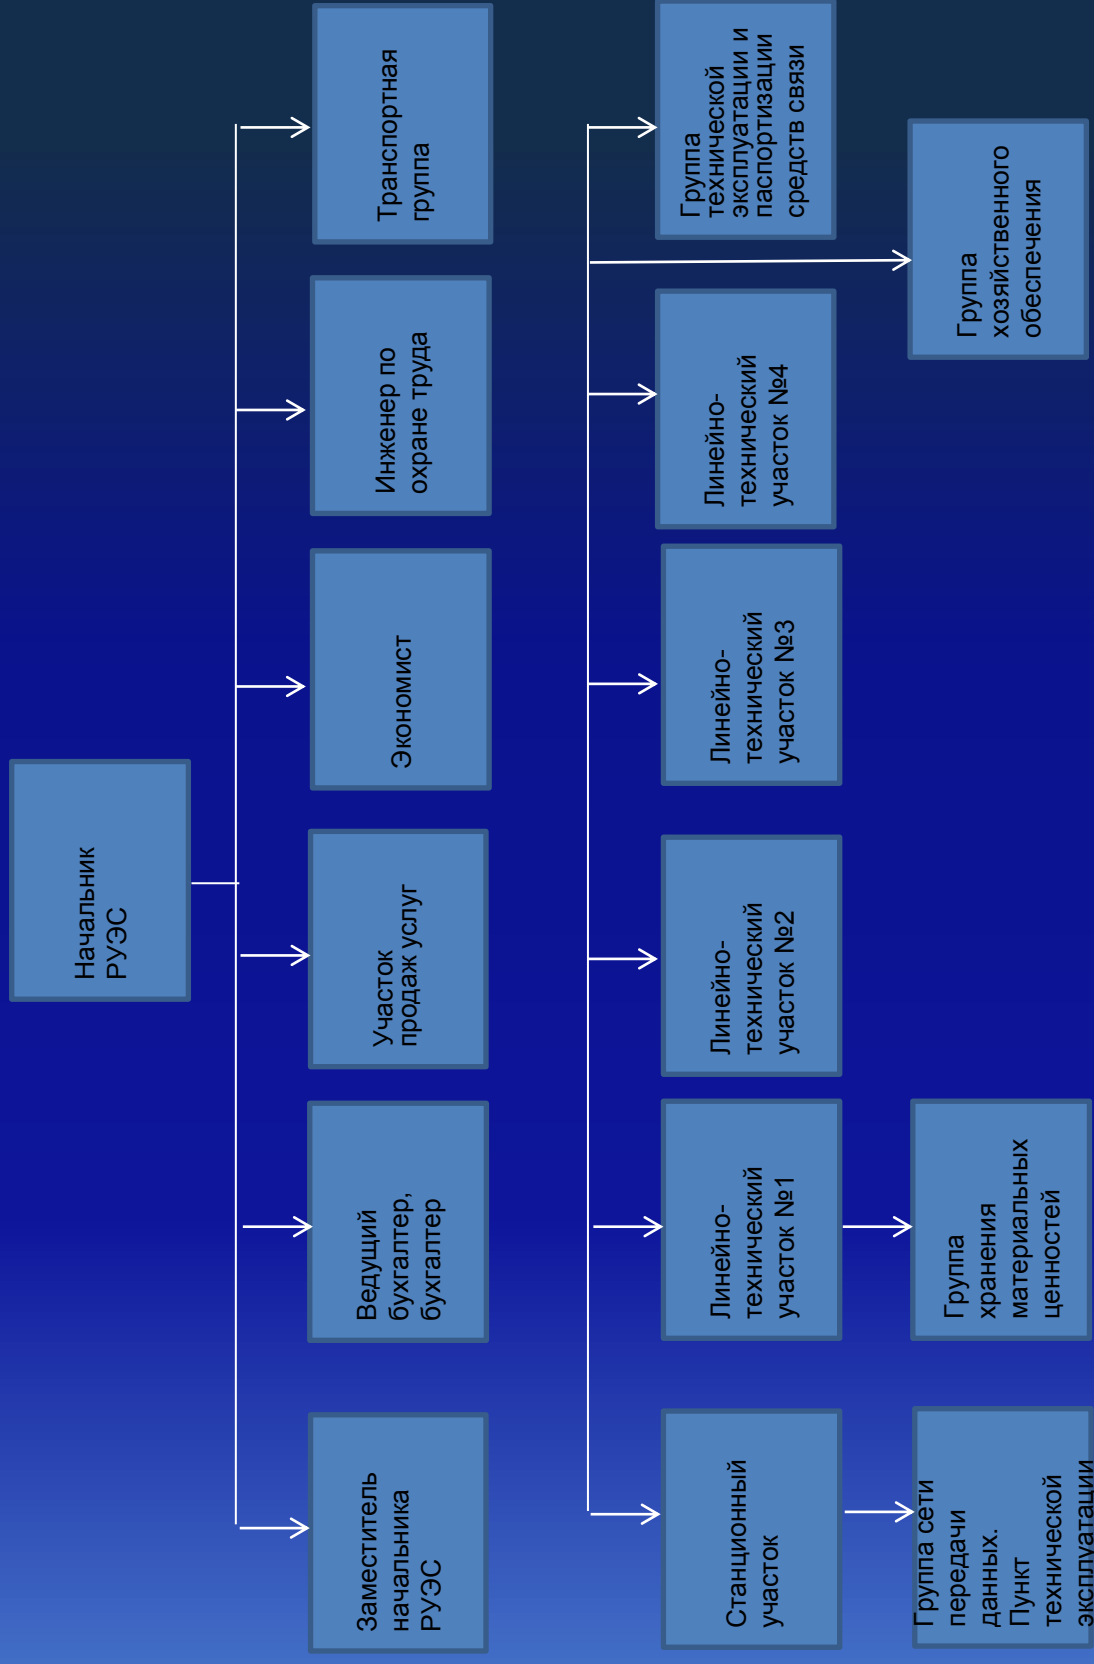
Начальник РУЭС

Транспортная группа

Инженер по охране труда

Экономист

Участок продаж услуг

Ведущий бухгалтер, бухгалтер

Заместитель начальника РУЭС

Группа технической эксплуатации и паспортизации средств связи

Группа хозяйственного обеспечения

Линейно-технический участок №4

Линейно-технический участок №3

Линейно-технический участок №2

Линейно-технический участок №1

Группа хранения материальных ценностей

Станционный участок

Группа сети передачи данных. Пункт технической эксплуатации